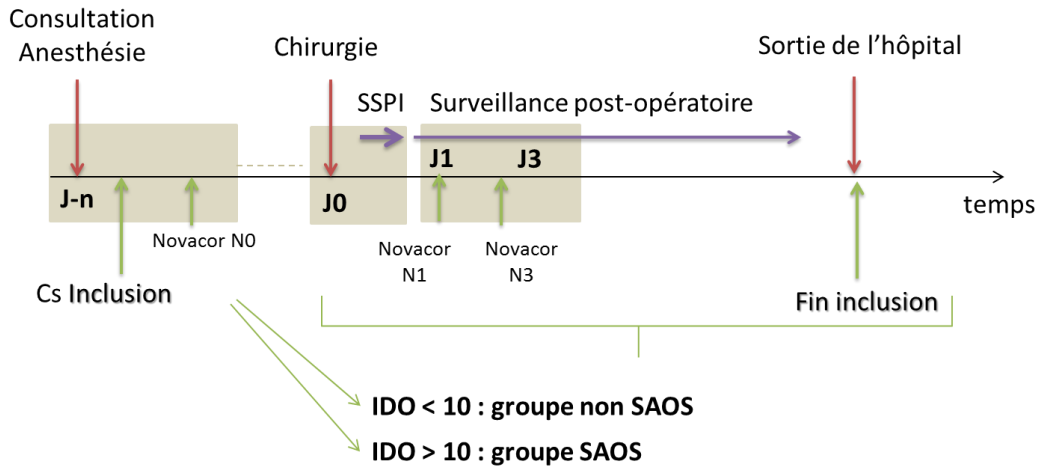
Consultation Anesthésie

Chirurgie

Sortie de l'hôpital

SSPI

Surveillance post-opératoire

J-n

J0

J1

J3

temps

Novacor N0

Novacor N1

Novacor N3

Cs Inclusion

Fin inclusion

IDO < 10 : groupe non SAOS

IDO > 10 : groupe SAOS